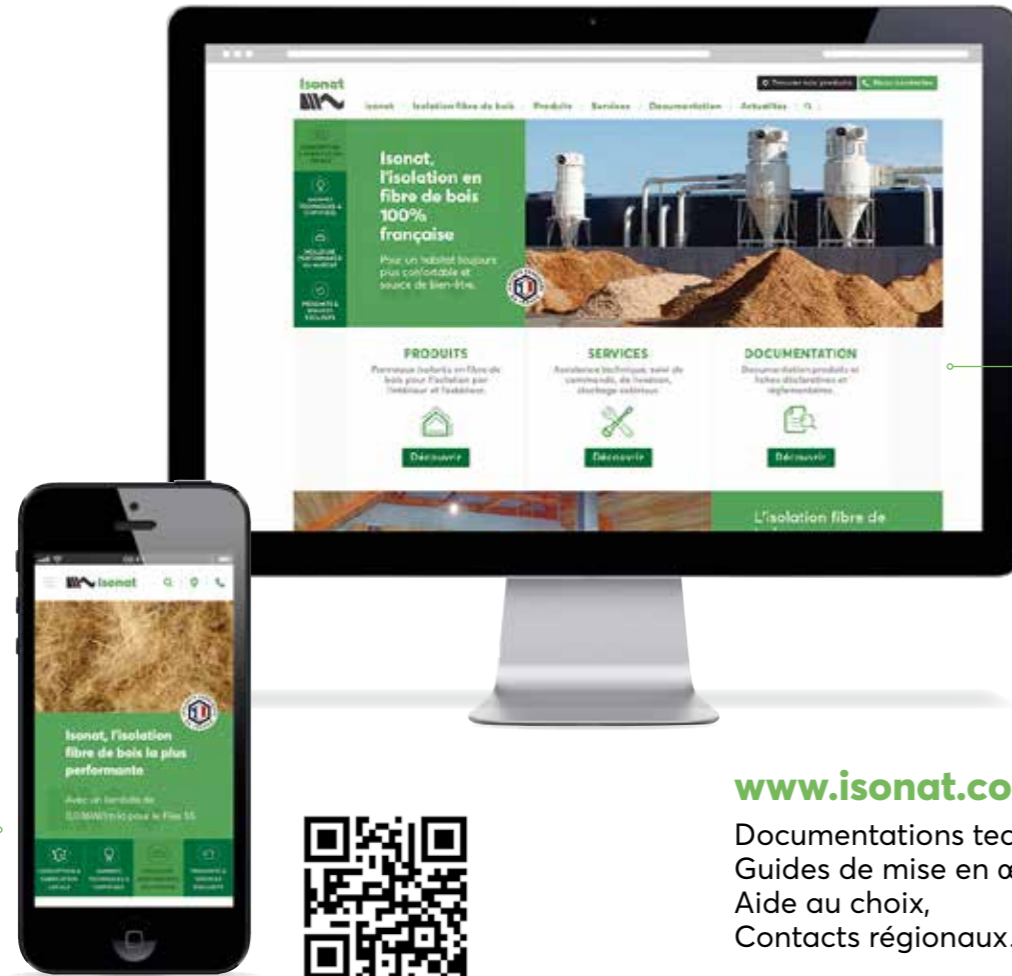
Isonat

Isonat | Isolation fibre de bois | Produits | Services | Documentation | Actualités

Isonat, l'isolation en fibre de bois 100% française

Pour un habitat toujours plus confortable et source de bien-être.

PRODUITS

Panneaux isolants en fibre de bois pour l'isolation par l'intérieur et l'extérieur.

Découvrir

SERVICES

Assistance technique, suivi de commande, de livraison, stockage extérieur.

Découvrir

DOCUMENTATION

Documentation produits et fiches déclaratives et réglementaires.

Découvrir

L'isolation fibre de

isonat

Isonat, l'isolation fibre de bois la plus performante

Avec un lambda de 0,036W/(m.k) pour le Flex 55

www.isonat.co

Documentations tec
Guides de mise en œ
Aide au choix,
Contacts régionaux.